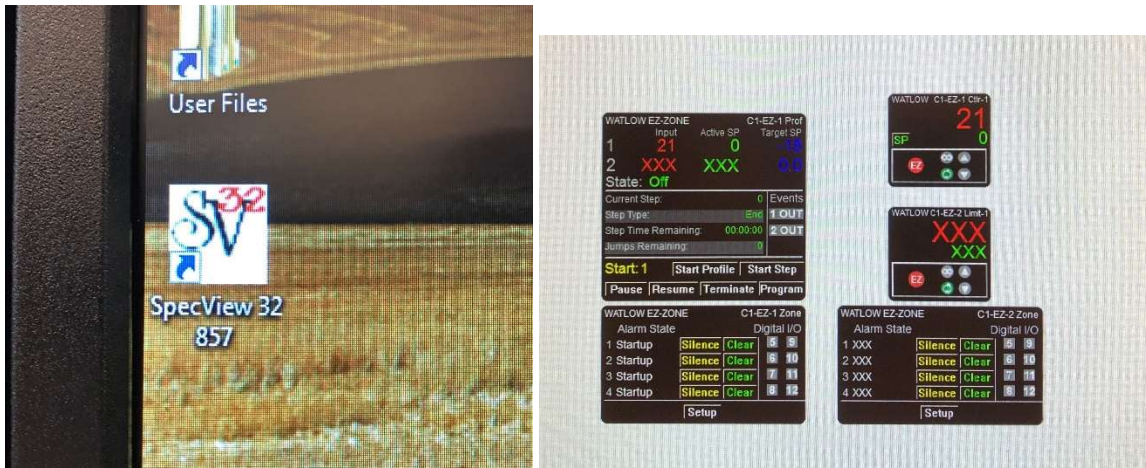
User Files

SV 32

SpecView 32 857

WATLOW EZ-ZONE C1-EZ-1 Prof
Input Active SP Target SP
1 21 0 -18
2 XXX XXX 0.0
State: Off
Current Step: 0
Step Type: End
Step Time Remaining: 00:00:00
Jumps Remaining: 0
Events
1 OUT
2 OUT
Start: 1
Start Profile
Start Step
Pause
Resume
Terminate
Program

WATLOW C1-EZ-1 Ctlr-1
21
SP 0
EZ

WATLOW C1-EZ-2 Limit-1
XXX
XXX
EZ

WATLOW EZ-ZONE C1-EZ-1 Zone
Alarm State Digital I/O
1 Startup Silence Clear 5 9
2 Startup Silence Clear 6 10
3 Startup Silence Clear 7 11
4 Startup Silence Clear 8 12
Setup

WATLOW EZ-ZONE C1-EZ-2 Zone
Alarm State Digital I/O
1 XXX Silence Clear 5 9
2 XXX Silence Clear 6 10
3 XXX Silence Clear 7 11
4 XXX Silence Clear 8 12
Setup